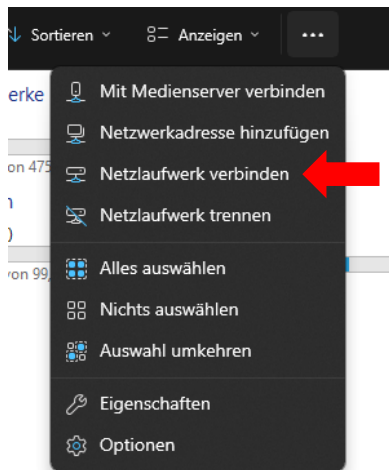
Sortieren
Anzeigen
...
erke
on 475
n
)
von 99,
Mit Medienserver verbinden
Netzwerkadresse hinzufügen
Netzlaufwerk verbinden
Netzlaufwerk trennen
Alles auswählen
Nichts auswählen
Auswahl umkehren
Eigenschaften
Optionen